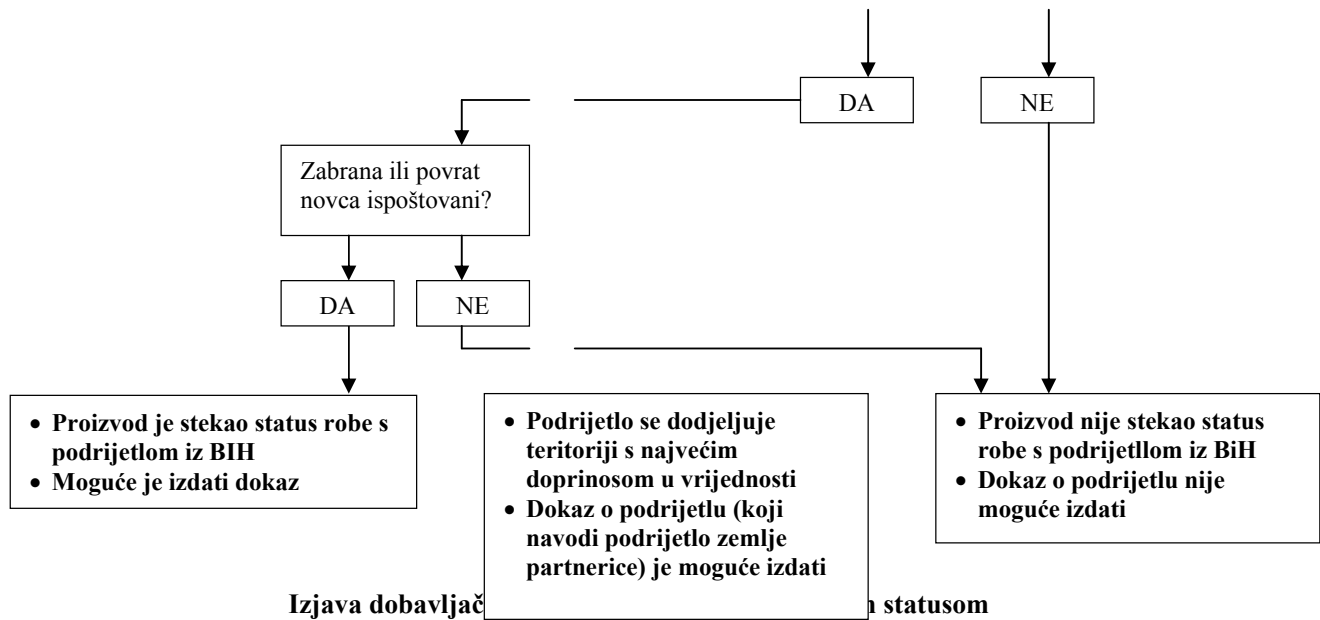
DA

NE

Zabrana ili povrat novca ispoštovani?

DA

NE

- Proizvod je stekao status robe s podrijetlom iz BIH
- Moguće je izdati dokaz

- Podrijetlo se dodjeljuje teritoriji s najvećim doprinosom u vrijednosti
- Dokaz o podrijetlu (koji navodi podrijetlo zemlje partnerice) je moguće izdati

- Proizvod nije stekao status robe s podrijetllom iz BiH
- Dokaz o podrijetlu nije moguće izdati

Izjava dobavljač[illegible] statusom